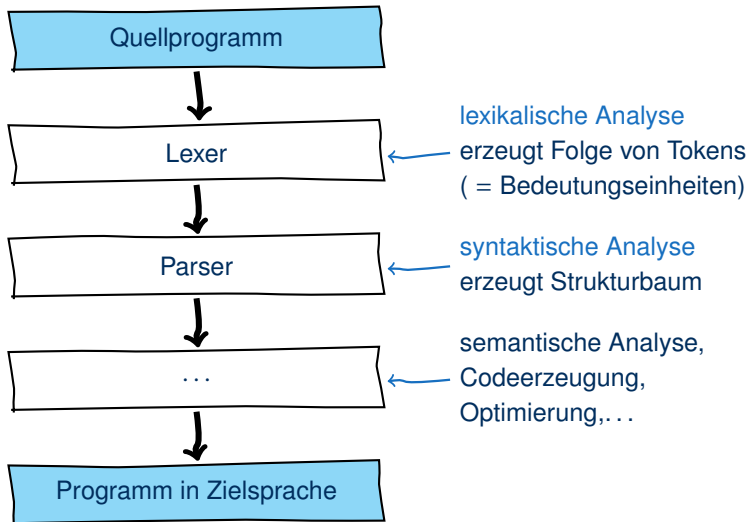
Quellprogramm

Lexer

lexikalische Analyse
erzeugt Folge von Tokens
( = Bedeutungseinheiten)

Parser

syntaktische Analyse
erzeugt Strukturbaum

. . .

semantische Analyse,
Codeerzeugung,
Optimierung,. . .

Programm in Zielsprache